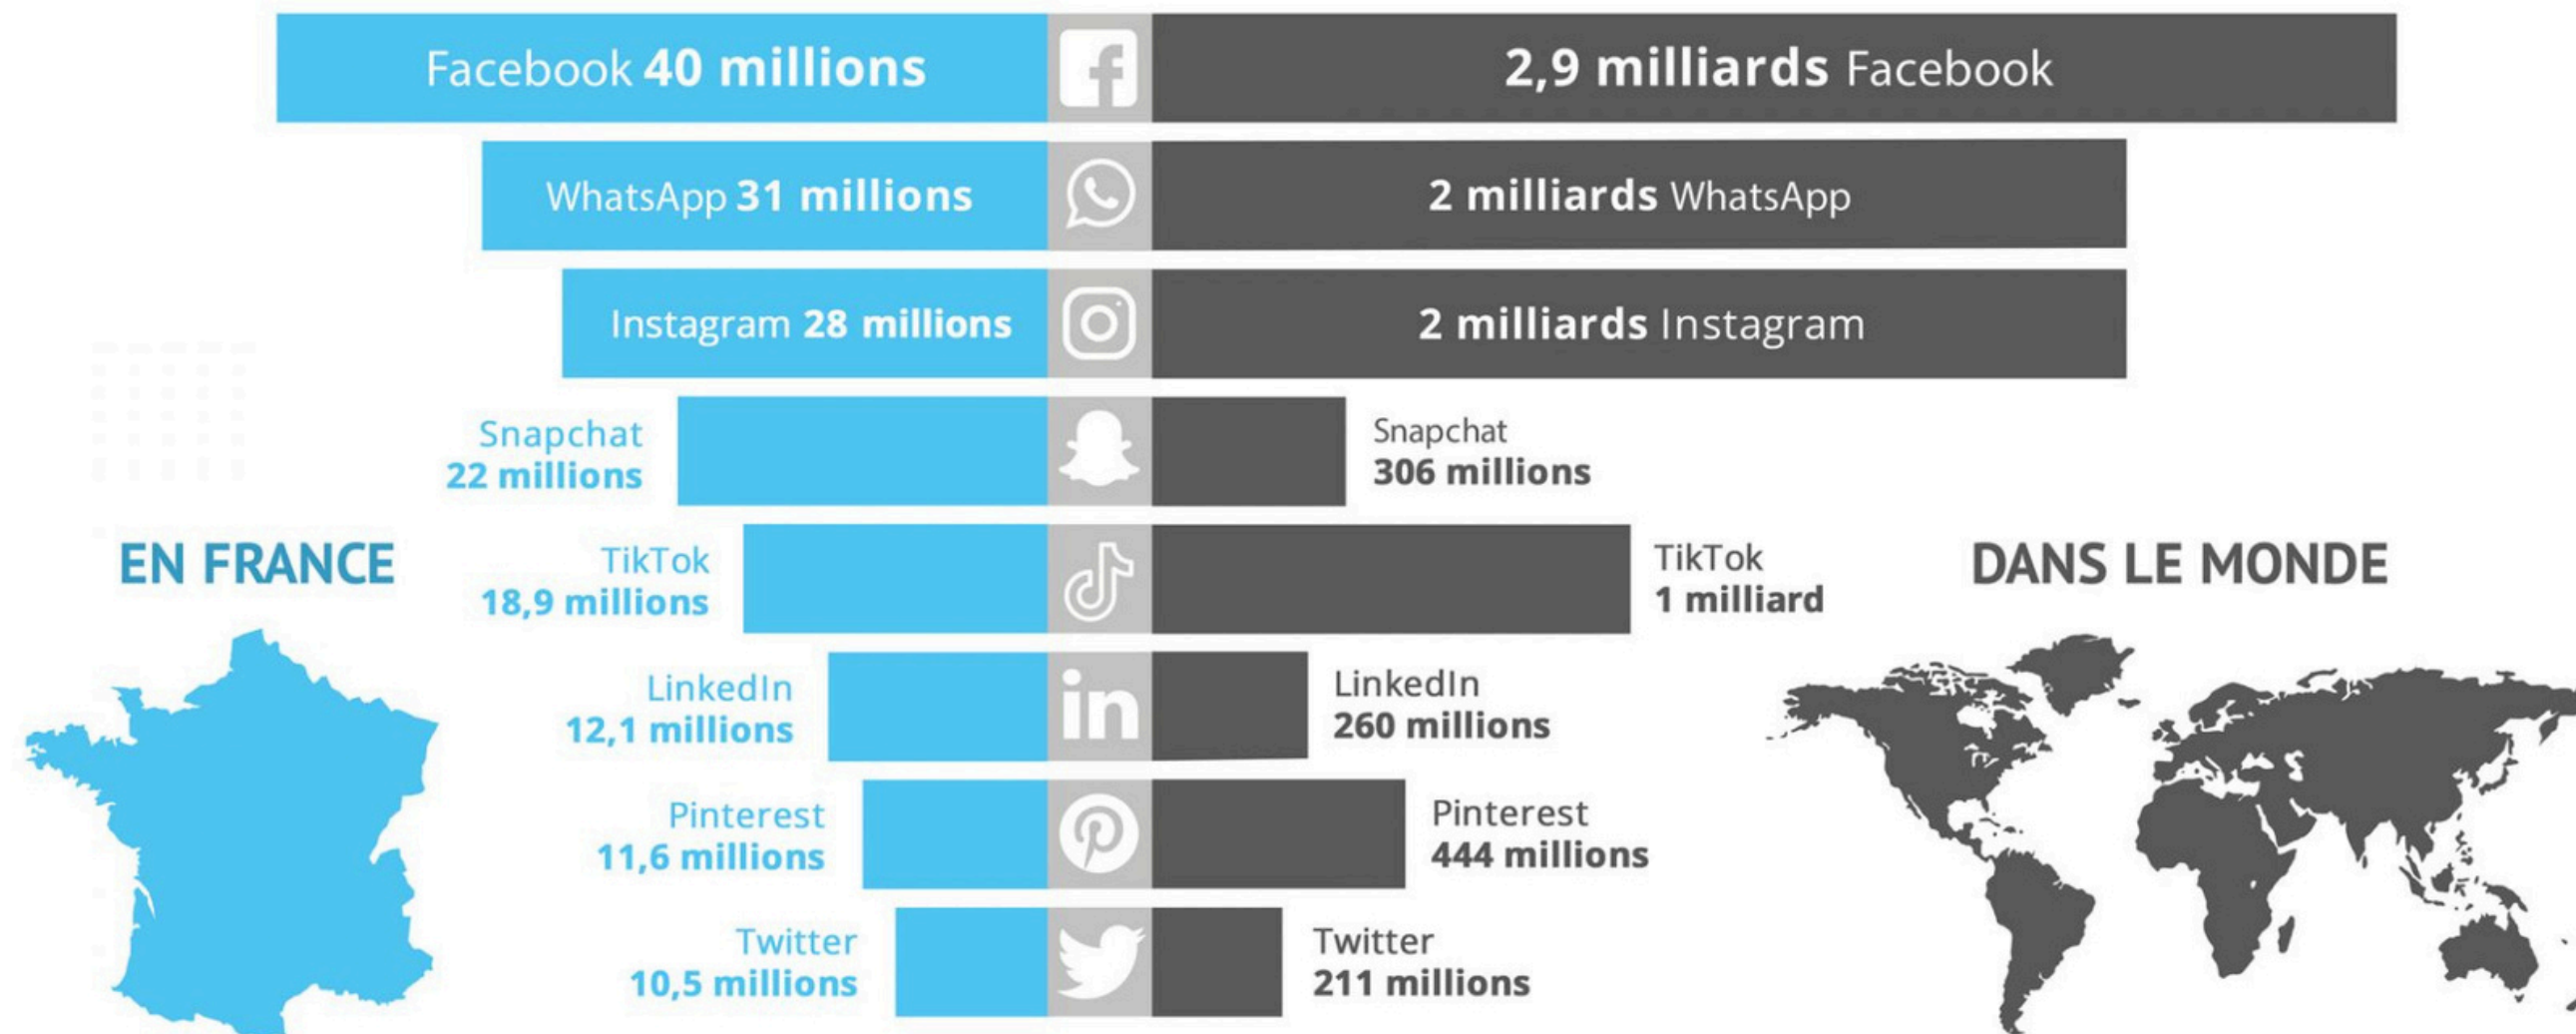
Facebook 40 millions

2,9 milliards Facebook

WhatsApp 31 millions

2 milliards WhatsApp

Instagram 28 millions

2 milliards Instagram

Snapchat
22 millions

Snapchat
306 millions

EN FRANCE

TikTok
18,9 millions

TikTok
1 milliard

DANS LE MONDE

LinkedIn
12,1 millions

LinkedIn
260 millions

Pinterest
11,6 millions

Pinterest
444 millions

Twitter
10,5 millions

Twitter
211 millions